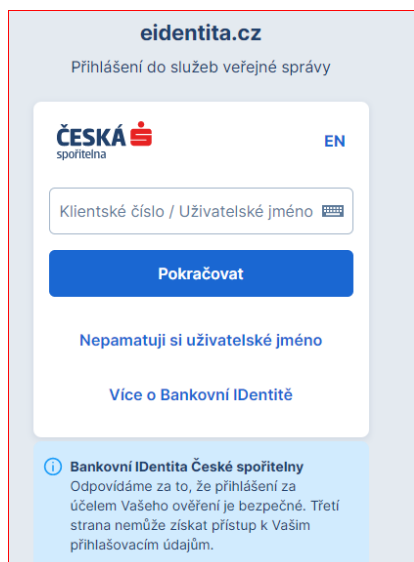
eidentita.cz

Přihlášení do služeb veřejné správy

ČESKÁ spořitelna

EN

Klientské číslo / Uživatelské jméno

Pokračovat

Nepamatuji si uživatelské jméno

Více o Bankovní IDentitě

Bankovní IDentita České spořitelny
Odpovídáme za to, že přihlášení za účelem Vašeho ověření je bezpečné. Třetí strana nemůže získat přístup k Vašim přihlašovacím údajům.